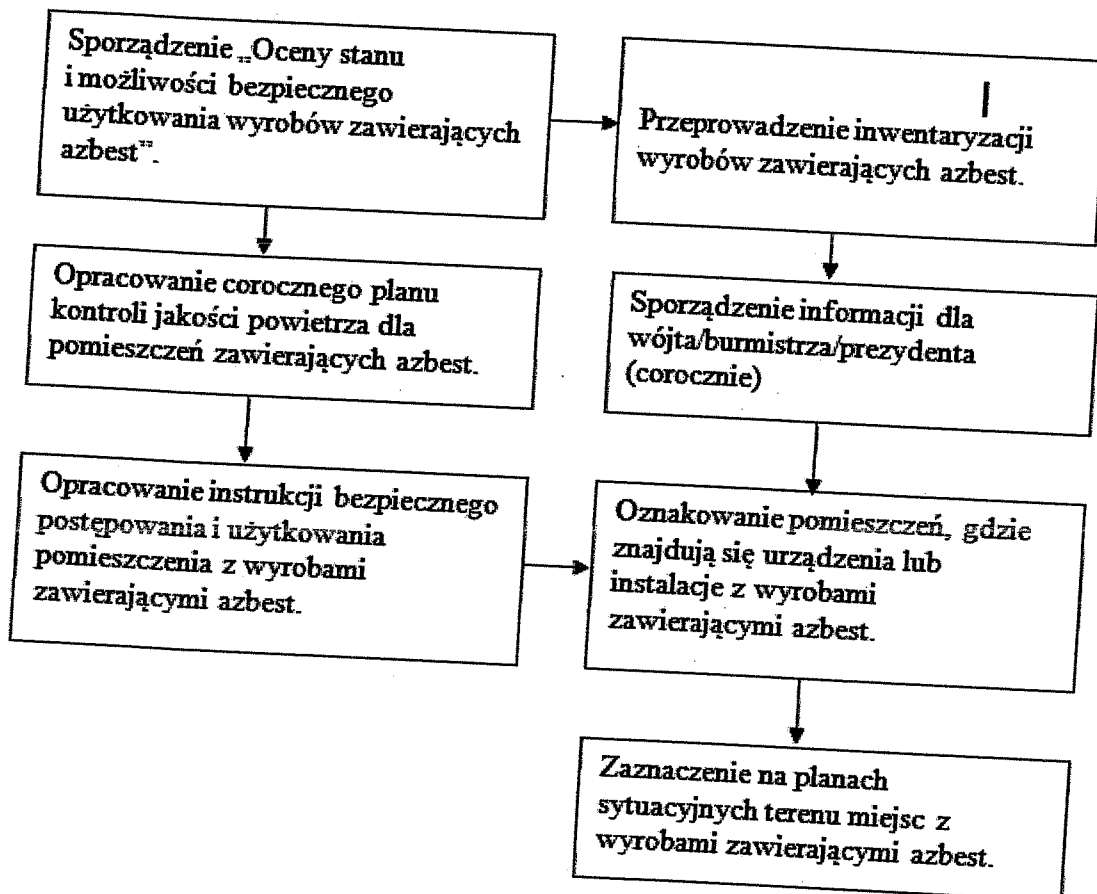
Sporządzenie „Oceny stanu i możliwości bezpiecznego użytkowania wyrobów zawierających azbest".

Przeprowadzenie inwentaryzacji wyrobów zawierających azbest.

Opracowanie corocznego planu kontroli jakości powietrza dla pomieszczeń zawierających azbest.

Sporządzenie informacji dla wójta/burmistrza/prezydenta (corocznie)

Opracowanie instrukcji bezpiecznego postępowania i użytkowania pomieszczenia z wyrobami zawierającymi azbest.

Oznakowanie pomieszczeń, gdzie znajdują się urządzenia lub instalacje z wyrobami zawierającymi azbest.

Zaznaczenie na planach sytuacyjnych terenu miejsc z wyrobami zawierającymi azbest.